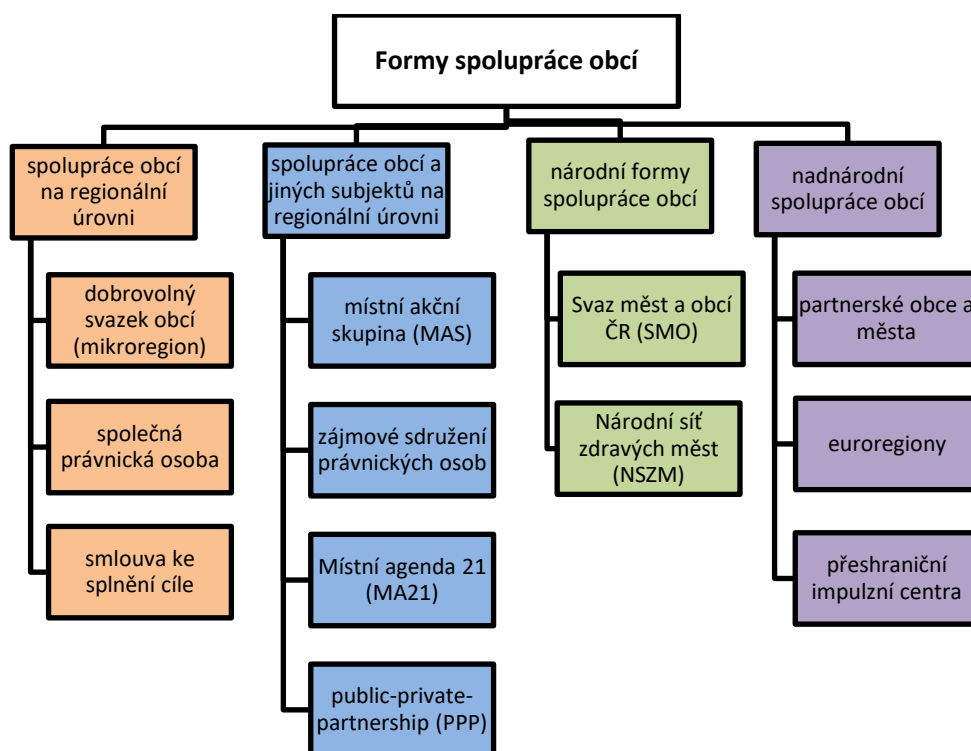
Formy spolupráce obcí

spolupráce obcí na regionální úrovni

dobrovolný svazek obcí (mikroregion)

společná právnická osoba

smlouva ke splnění cíle

spolupráce obcí a jiných subjektů na regionální úrovni

místní akční skupina (MAS)

zájmové sdružení právnických osob

Místní agenda 21 (MA21)

public-private-partnership (PPP)

národní formy spolupráce obcí

Svaz měst a obcí ČR (SMO)

Národní síť zdravých měst (NSZM)

nadnárodní spolupráce obcí

partnerské obce a města

euroregiony

přeshraniční impulzní centra